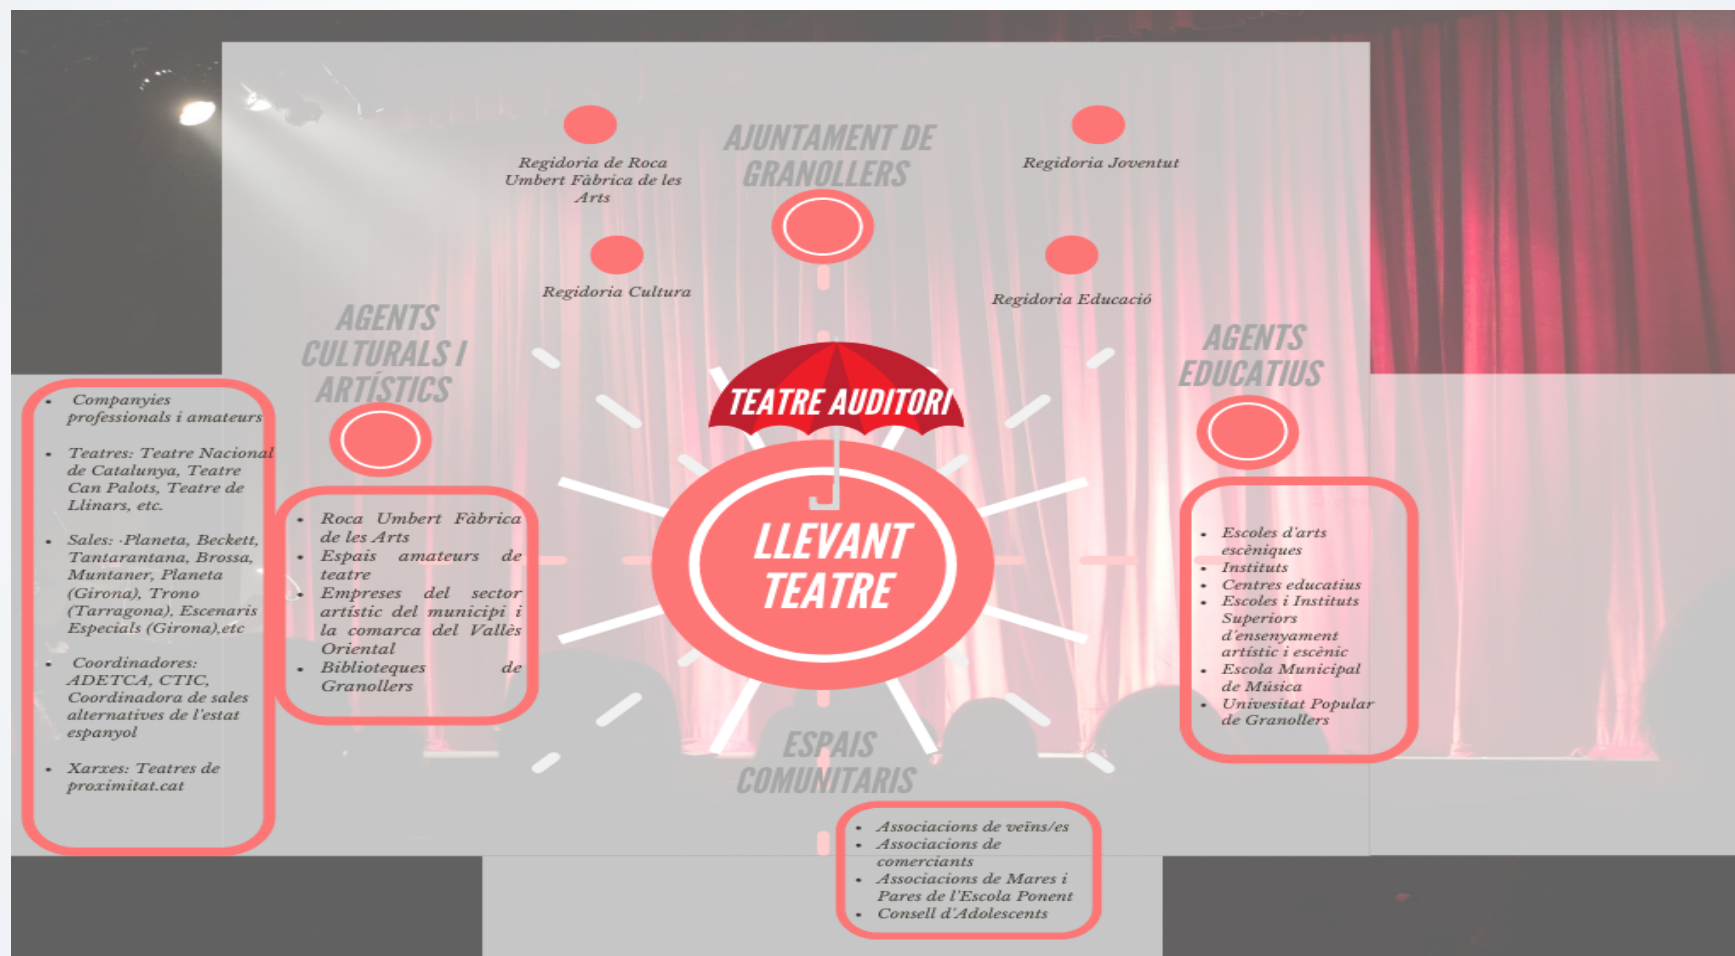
AJUNTAMENT DE GRANOLLERS

Regidoria de Roca Umbert Fàbrica de les Arts

Regidoria Joventut

Regidoria Cultura

Regidoria Educació

AGENTS CULTURALS I ARTÍSTICS

- Companyies professionals i amateurs
- Teatres: Teatre Nacional de Catalunya, Teatre Can Palots, Teatre de Llinars, etc.
- Sales: ·Planeta, Beckett, Tantarantana, Brossa, Muntaner, Planeta (Girona), Trono (Tarragona), Escenaris Especials (Girona),etc
- Coordinadores: ADETCA, CTIC, Coordinadora de sales alternatives de l'estat espanyol
- Xarxes: Teatres de proximitat.cat

- Roca Umbert Fàbrica de les Arts
- Espais amateurs de teatre
- Empreses del sector artístic del municipi i la comarca del Vallès Oriental
- Biblioteques de Granollers

TEATRE AUDITORI

LLEVANT TEATRE

AGENTS EDUCATIUS

- Escoles d'arts escèniques
- Instituts
- Centres educatius
- Escoles i Instituts Superiors d'ensenyament artístic i escènic
- Escola Municipal de Música
- Univesitat Popular de Granollers

ESPAIS COMUNITARIS

- Associacions de veïns/es
- Associacions de comerciants
- Associacions de Mares i Pares de l'Escola Ponent
- Consell d'Adolescents